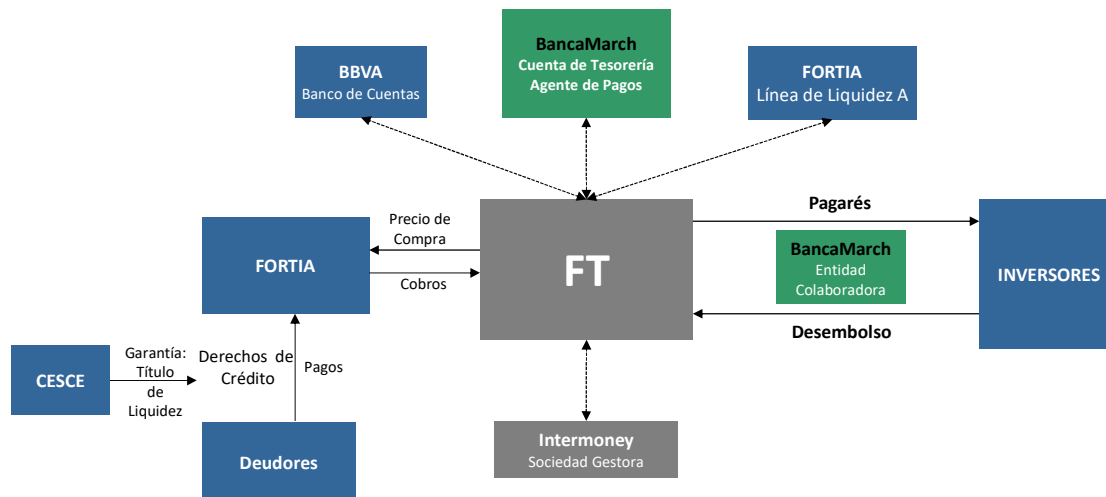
BBVA
Banco de Cuentas

BancaMarch
Cuenta de Tesorería
Agente de Pagos

FORTIA
Línea de Liquidez A

Precio de Compra

Cobros

FORTIA

FT

Pagarés

BancaMarch
Entidad Colaboradora

INVERSORES

Desembolso

CESCE

Garantía: Título de Liquidez

Derechos de Crédito

Pagos

Deudores

Intermoney
Sociedad Gestora